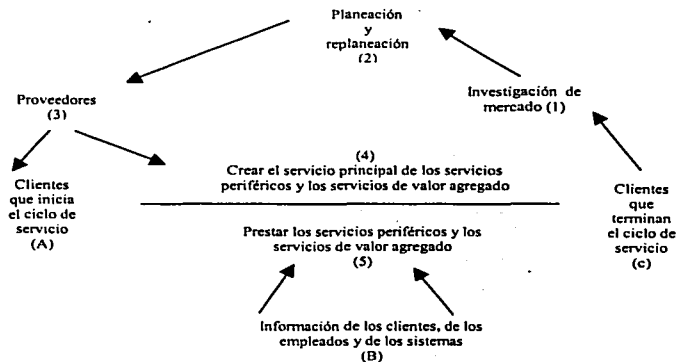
Planeación
y
replaneación
(2)

Proveedores
(3)

Investigación de mercado (1)

Clientes que inicia el ciclo de servicio
(A)

(4)
Crear el servicio principal de los servicios periféricos y los servicios de valor agregado

Prestar los servicios periféricos y los servicios de valor agregado
(5)

Clientes que terminan el ciclo de servicio
(c)

Información de los clientes, de los empleados y de los sistemas
(B)